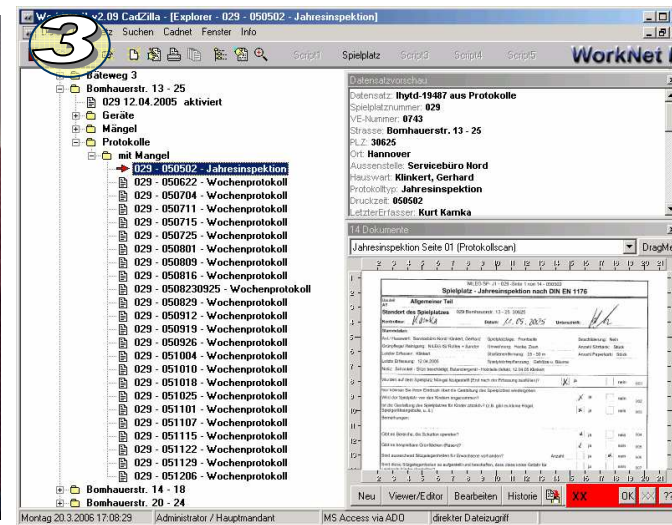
3

WorkNet v2.09 CadZilla - [Explorer - 029 - 050502 - Jahresinspektion]

Suchen Cadnet Fenster Info

Script1 Spielplatz Script3 Script4 Script5

WorkNet

Bateweg 3
Bomhauerstr. 13 - 25
029 12.04.2005 aktiviert
Geräte
Mängel
Protokolle
mit Mangel
029 - 050502 - Jahresinspektion
029 - 050622 - Wochenprotokoll
029 - 050704 - Wochenprotokoll
029 - 050711 - Wochenprotokoll
029 - 050715 - Wochenprotokoll
029 - 050725 - Wochenprotokoll
029 - 050801 - Wochenprotokoll
029 - 050809 - Wochenprotokoll
029 - 050816 - Wochenprotokoll
029 - 0508230925 - Wochenprotokoll
029 - 050829 - Wochenprotokoll
029 - 050912 - Wochenprotokoll
029 - 050919 - Wochenprotokoll
029 - 050926 - Wochenprotokoll
029 - 051004 - Wochenprotokoll
029 - 051010 - Wochenprotokoll
029 - 051018 - Wochenprotokoll
029 - 051025 - Wochenprotokoll
029 - 051101 - Wochenprotokoll
029 - 051107 - Wochenprotokoll
029 - 051115 - Wochenprotokoll
029 - 051122 - Wochenprotokoll
029 - 051129 - Wochenprotokoll
029 - 051206 - Wochenprotokoll
Bomhauerstr. 14 - 18
Bomhauerstr. 20 - 24

Datensatzvorschau
Datensatz: Ihytd-19487 aus Protokolle
Spielplatznummer: 029
VE-Nummer: 0743
Strasse: Bomhauerstr. 13 - 25
PLZ: 30625
Ort: Hannover
Aussenstelle: Servicebüro Nord
Hauswart: Klinkert, Gerhard
Protokolltyp: Jahresinspektion
Druckzeit: 050502
LetzterErfasser: Kurt Kamka

14 Dokumente
Jahresinspektion Seite 01 (Protokollscan)
DragMe

Spielplatz - Jahresinspektion nach DIN EN 1176
Allgemeiner Teil
Standort des Spielplatzes
Datum: 11.05.2005

Neu Viewer/Editor Bearbeiten Historie XX OK

Montag 20.3.2006 17:08:29 Administrator / Hauptmandant MS Access via ADO direkter Dateizugriff